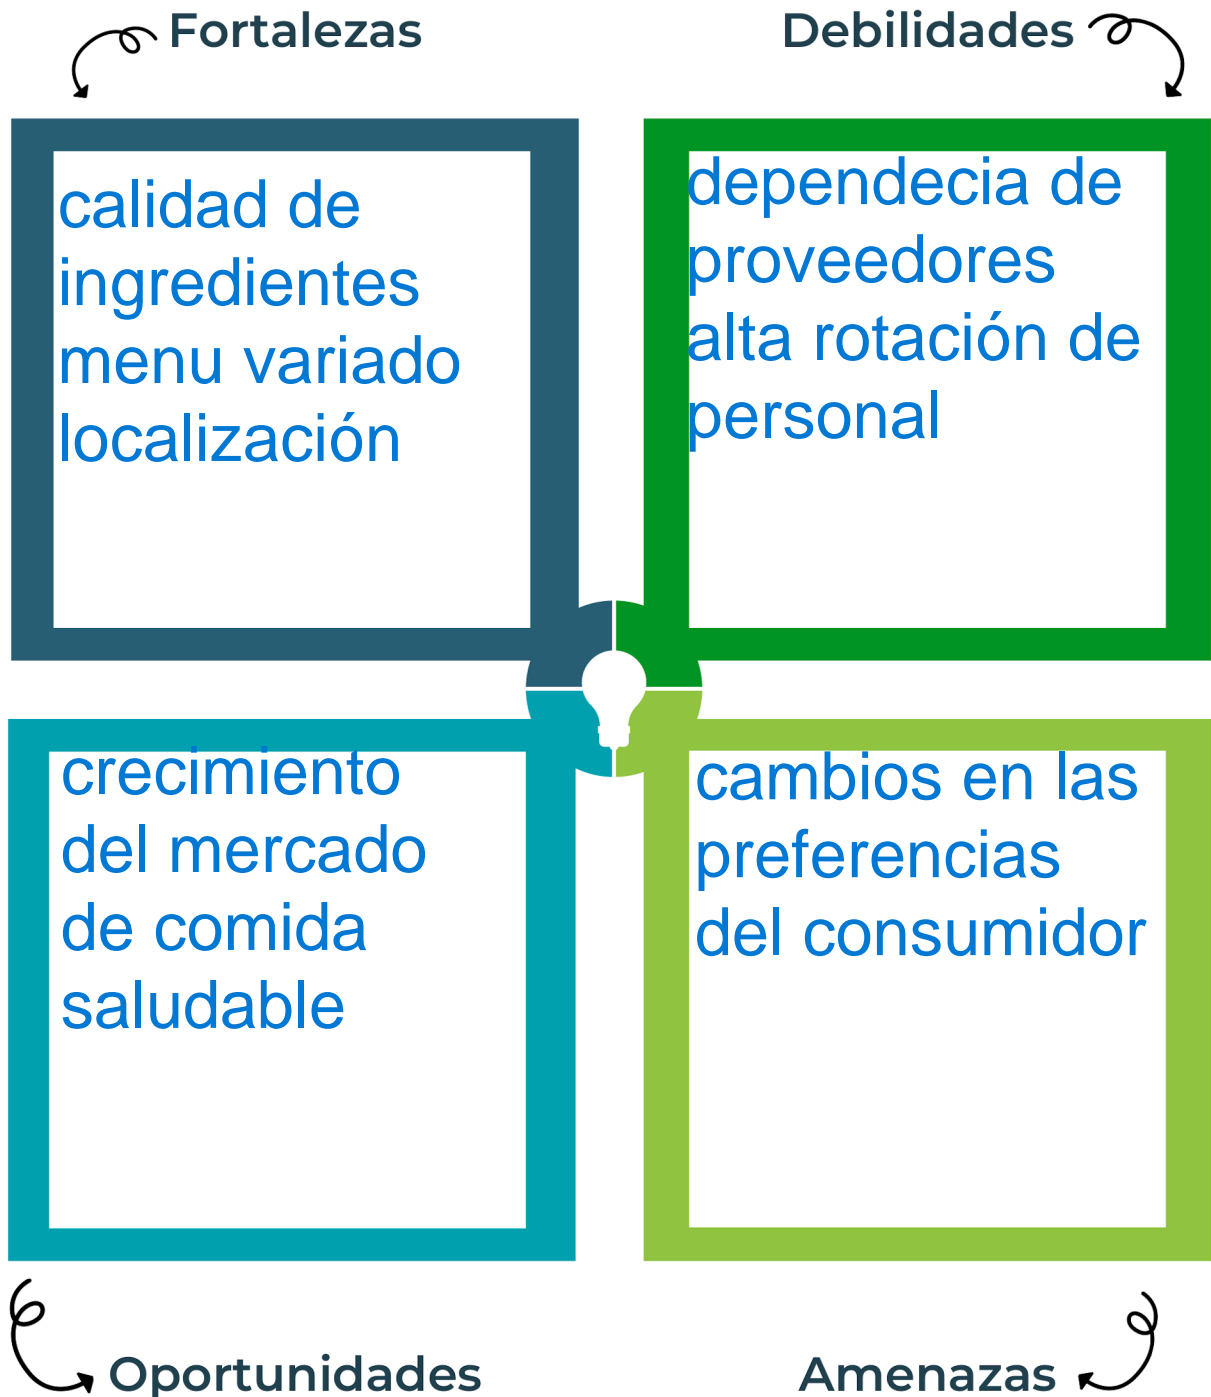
Fortalezas

calidad de ingredientes
menu variado
localización

Debilidades

dependecia de proveedores
alta rotación de personal

crecimiento del mercado de comida saludable

Oportunidades

cambios en las preferencias del consumidor

Amenazas